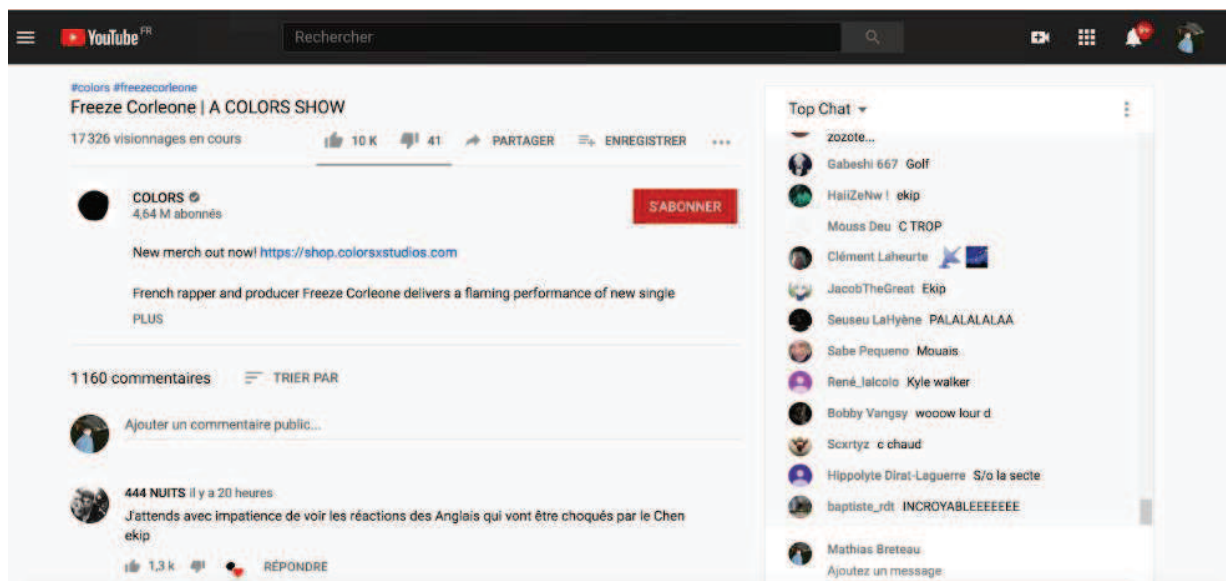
YouTube FR

Rechercher

9+

#colors #freezecorleone

Freeze Corleone | A COLORS SHOW

17 326 visionnages en cours

10 K

41

PARTAGER

ENREGISTRER

...

COLORS

4,64 M abonnés

S'ABONNER

New merch out now! https://shop.colorsxstudios.com

French rapper and producer Freeze Corleone delivers a flaming performance of new single

PLUS

1 160 commentaires

TRIER PAR

Ajouter un commentaire public...

444 NUITS il y a 20 heures

J'attends avec impatience de voir les réactions des Anglais qui vont être choqués par le Chen ekip

1,3 k

RÉPONDRE

Top Chat

zozote...

Gabeshi 667 Golf

HaiiZeNw ! ekip

Mouss Deu C TROP

Clément Laheurte

JacobTheGreat Ekip

Seuseu LaHyène PALALALALAA

Sabe Pequeno Mouais

René_lalcolo Kyle walker

Bobby Vangsy wooow lour d

Scxrtyz c chaud

Hippolyte Dirat-Laguerre S/o la secte

baptiste_rdt INCROYABLEEEEEEE

Mathias Breteau

Ajoutez un message